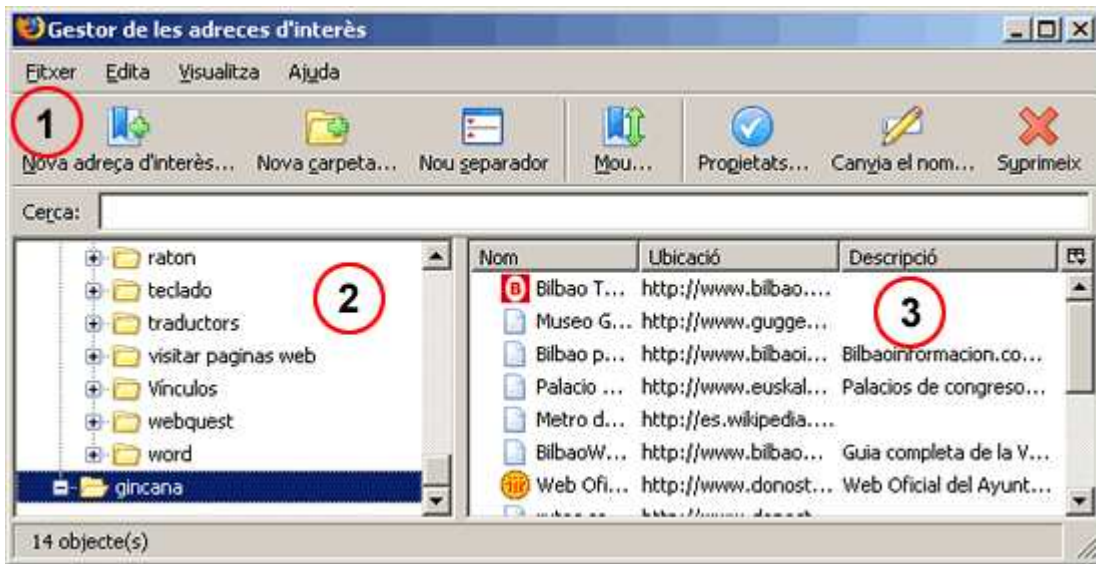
Gestor de les adreces d'interès

Fitxer Edita Visualitza Ajuda

1

Nova adreça d'interès... Nova carpeta... Nou separador Mou... Propietats... Canvia el nom... Suprimeix

Cerca:

raton
teclado
traductors
visitar paginas web
Vinculos
webquest
word
gincana

2

| Nom | Ubicació | Descripció |
|---|---|---|
| Bilbao T... | http://www.bilbao.... | |
| Museo G... | http://www.gugge... | |
| Bilbao p... | http://www.bilbaoi... | Bilbaoinformacion.co... |
| Palacio ... | http://www.euskal... | Palacios de congreso... |
| Metro d... | http://es.wikipedia.... | |
| BilbaoW... | http://www.bilbao... | Guia completa de la V... |
| Web Ofi... | http://www.donost... | Web Oficial del Ayunt... |

3

14 objecte(s)